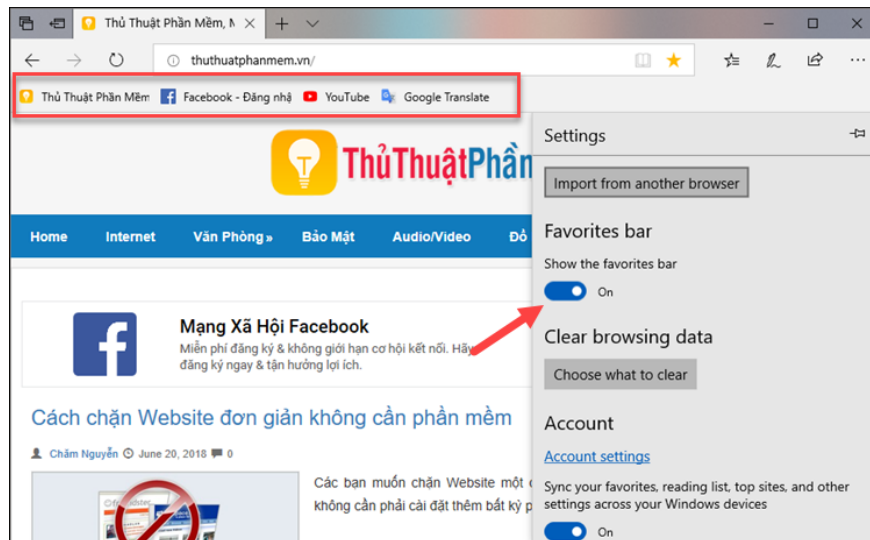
Thủ Thuật Phần Mềm, N ×

thuthuatphanmem.vn/

Thủ Thuật Phần Mềm Facebook - Đăng nhập YouTube Google Translate

ThủThuậtPhần

Home Internet Văn Phòng » Bảo Mật Audio/Video Đồ

Mạng Xã Hội Facebook
Miễn phí đăng ký & không giới hạn cơ hội kết nối. Hãy đăng ký ngay & tận hưởng lợi ích.

Cách chặn Website đơn giản không cần phần mềm

Chăm Nguyễn June 20, 2018 0

Các bạn muốn chặn Website một không cần phải cài đặt thêm bất kỳ p

Settings

Import from another browser

Favorites bar

Show the favorites bar

On

Clear browsing data

Choose what to clear

Account

Account settings

Sync your favorites, reading list, top sites, and other settings across your Windows devices

On